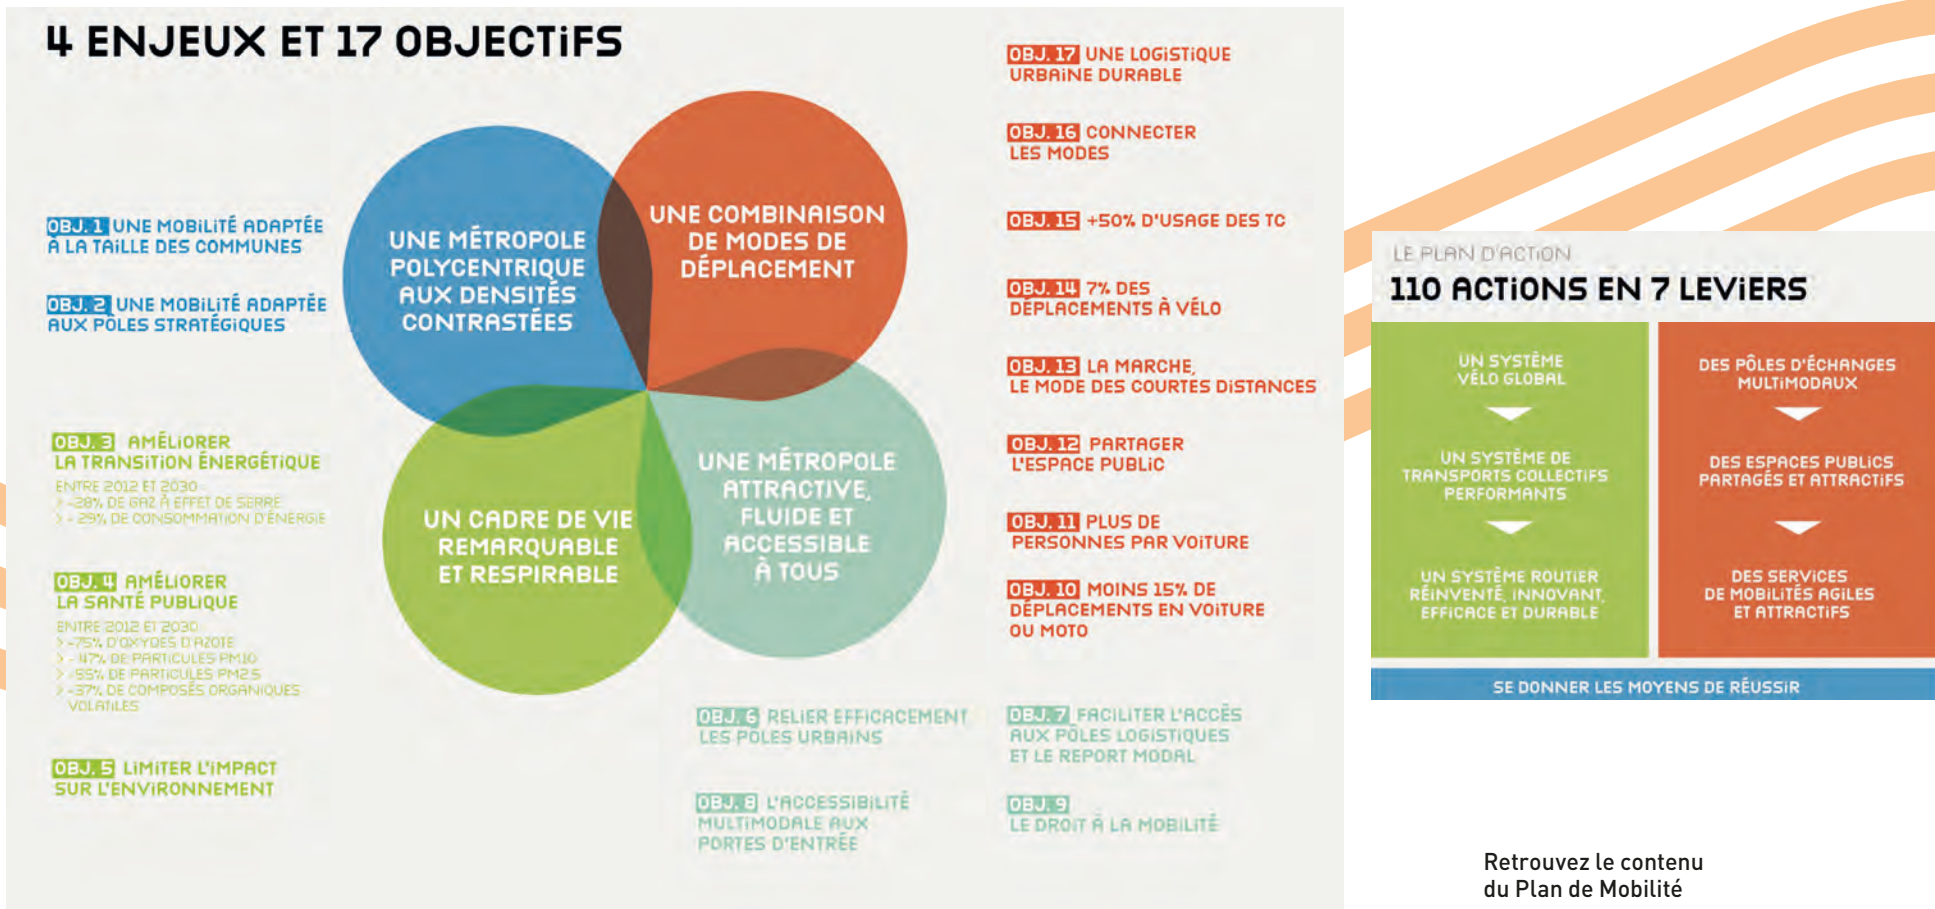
4 ENJEUX ET 17 OBJECTIFS

OBJ. 1 UNE MOBILITÉ ADAPTÉE À LA TAILLE DES COMMUNES

OBJ. 2 UNE MOBILITÉ ADAPTÉE AUX PÔLES STRATÉGIQUES

OBJ. 3 AMÉLIORER LA TRANSITION ÉNERGÉTIQUE
ENTRE 2012 ET 2030
> -28% DE GAZ À EFFET DE SERRE
> -29% DE CONSOMMATION D'ÉNERGIE

OBJ. 4 AMÉLIORER LA SANTÉ PUBLIQUE
ENTRE 2012 ET 2030
> -75% D'OXYDES D'AZOTE
> -47% DE PARTICULES PM10
> -55% DE PARTICULES PM2.5
> -37% DE COMPOSÉS ORGANIQUES VOLATILES

OBJ. 5 LIMITER L'IMPACT SUR L'ENVIRONNEMENT

UNE MÉTROPOLE POLYCENTRIQUE AUX DENSITÉS CONTRASTÉES

UNE COMBINAISON DE MODES DE DÉPLACEMENT

UN CADRE DE VIE REMARQUABLE ET RESPIRABLE

UNE MÉTROPOLE ATTRACTIVE, FLUIDE ET ACCESSIBLE À TOUS

OBJ. 6 RELIER EFFICACEMENT LES PÔLES URBAINS

OBJ. 8 L'ACCESSIBILITÉ MULTIMODALE AUX PORTES D'ENTRÉE

OBJ. 17 UNE LOGISTIQUE URBAINE DURABLE

OBJ. 16 CONNECTER LES MODES

OBJ. 15 +50% D'USAGE DES TC

OBJ. 14 7% DES DÉPLACEMENTS À VÉLO

OBJ. 13 LA MARCHE, LE MODE DES COURTES DISTANCES

OBJ. 12 PARTAGER L'ESPACE PUBLIC

OBJ. 11 PLUS DE PERSONNES PAR VOITURE

OBJ. 10 MOINS 15% DE DÉPLACEMENTS EN VOITURE OU MOTO

OBJ. 7 FACILITER L'ACCÈS AUX PÔLES LOGISTIQUES ET LE REPORT MODAL

OBJ. 9 LE DROIT À LA MOBILITÉ

LE PLAN D'ACTION
110 ACTIONS EN 7 LEVIERS

UN SYSTÈME VÉLO GLOBAL

UN SYSTÈME DE TRANSPORTS COLLECTIFS PERFORMANTS

UN SYSTÈME ROUTIER RÉINVENTÉ, INNOVANT, EFFICACE ET DURABLE

DES PÔLES D'ÉCHANGES MULTIMODAUX

DES ESPACES PUBLICS PARTAGÉS ET ATTRACTIFS

DES SERVICES DE MOBILITÉS AGILES ET ATTRACTIFS

SE DONNER LES MOYENS DE RÉUSSIR

Retrouvez le contenu du Plan de Mobilité